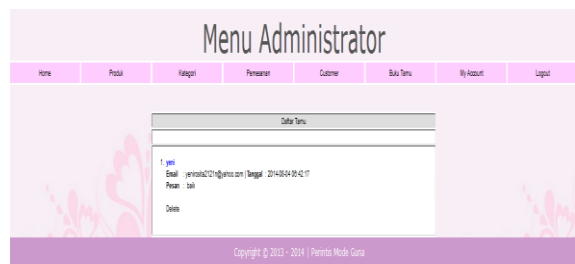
Menu Administrator

Home Produk Kategori Pemesanan Customer Buku Tamu My Account Logout

Daftar Tamu

1. yeni
Email : yenirosita2121n@yahoo.com | Tanggal : 2014-06-04 06:42:17
Pesan : baik

Delete

Copyright © 2013 - 2014 | Perintis Mode Guna